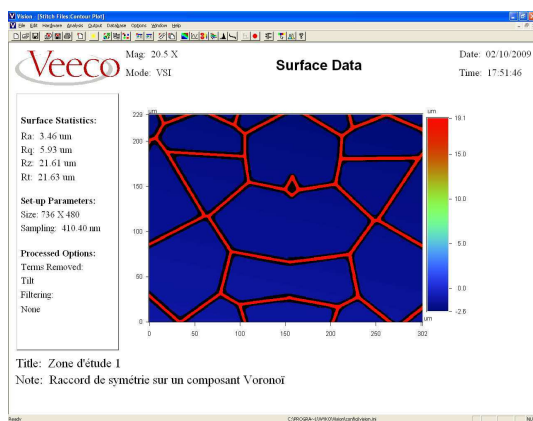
Vision - [Stitch Files:Contour Plot]
File Edit Hardware Analysis Output Database Options Window Help

Veeco

Mag: 20.5 X
Mode: VSI

Surface Data

Date: 02/10/2009
Time: 17:51:46

Surface Statistics:
Ra: 3.46 um
Rq: 5.93 um
Rz: 21.61 um
Rt: 21.63 um

Set-up Parameters:
Size: 736 X 480
Sampling: 410.40 nm

Processed Options:
Terms Removed:
Tilt
Filtering:
None

um
220
200
150
100
50
0
0 50 100 150 200 250 302
um

um
19.1
15.0
10.0
5.0
0.0
-2.6

Title: Zone d'étude 1
Note: Raccord de symétrie sur un composant Voronoï

Ready
C:\PROGRA~1\WYKO\Vision\config\Vision.ini
NUM